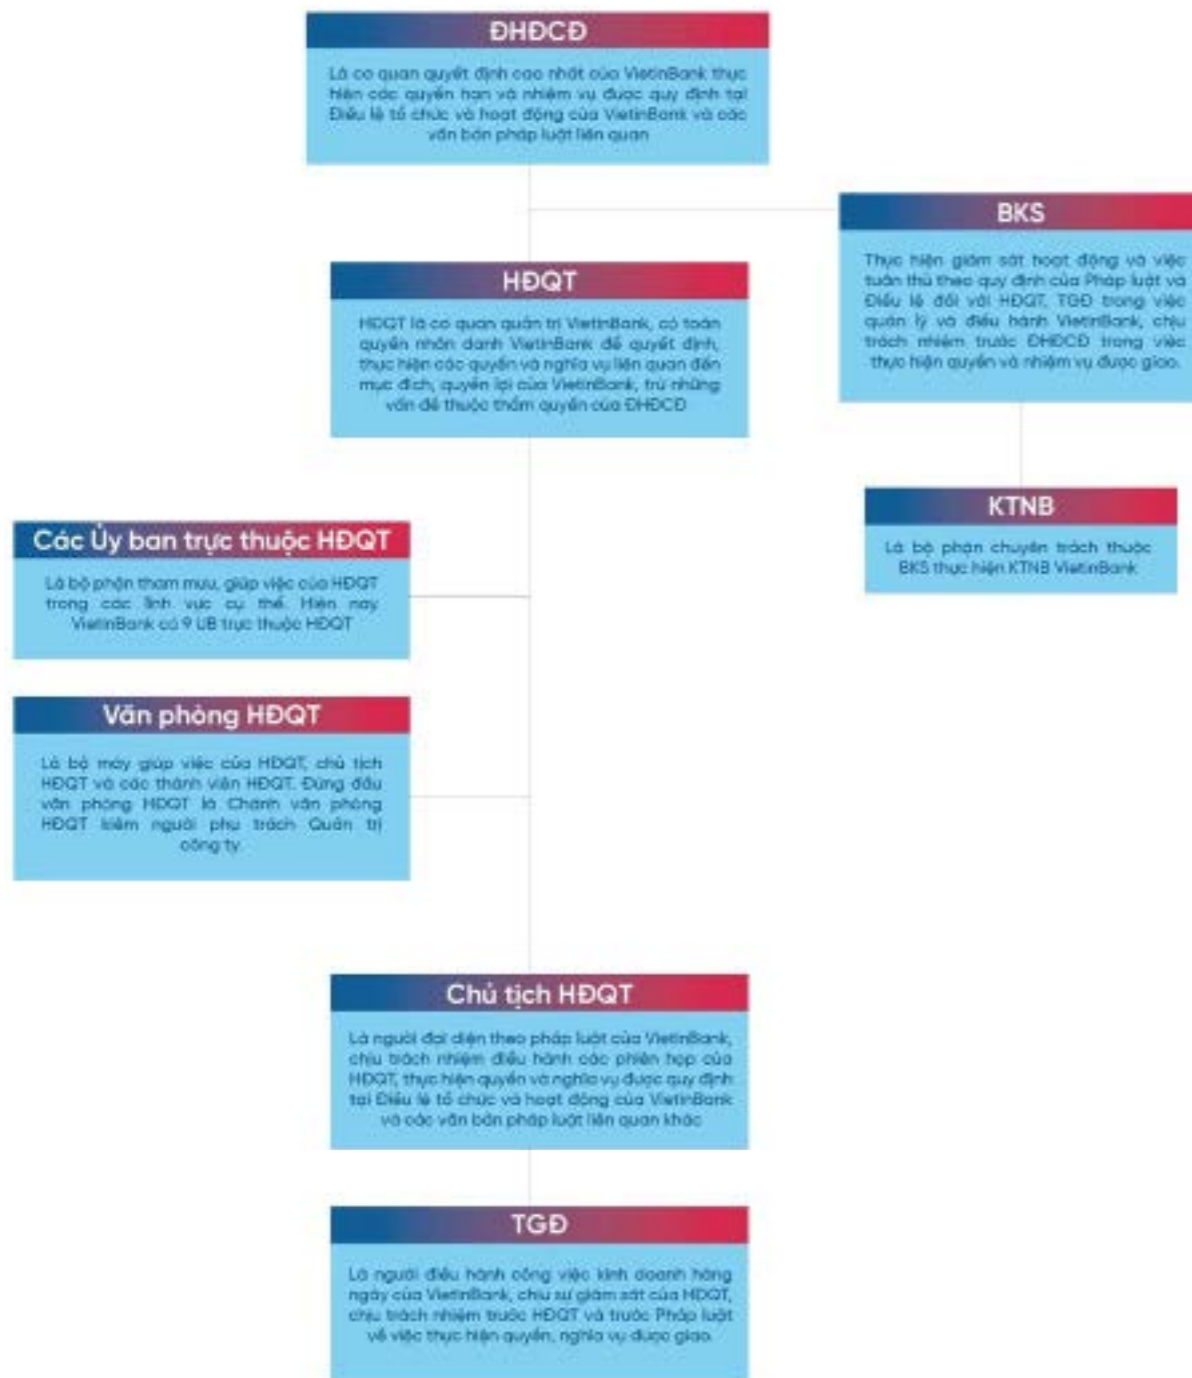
ĐHĐCĐ

Là cơ quan quyết định cao nhất của VietinBank thực hiện các quyền hạn và nhiệm vụ được quy định tại Điều lệ tổ chức và hoạt động của VietinBank và các văn bản pháp luật liên quan

BKS

Thực hiện giám sát hoạt động và việc tuân thủ theo quy định của Pháp luật và Điều lệ đối với HĐQT, TGĐ trong việc quản lý và điều hành VietinBank, chịu trách nhiệm trước ĐHĐCĐ trong việc thực hiện quyền và nhiệm vụ được giao.

HĐQT

HĐQT là cơ quan quản trị VietinBank, có toàn quyền nhân danh VietinBank để quyết định, thực hiện các quyền và nghĩa vụ liên quan đến mục đích, quyền lợi của VietinBank, trừ những vấn đề thuộc thẩm quyền của ĐHĐCĐ

KTNB

Là bộ phận chuyên trách thuộc BKS thực hiện KTNB VietinBank

Các Ủy ban trực thuộc HĐQT

Là bộ phận tham mưu, giúp việc của HĐQT trong các lĩnh vực cụ thể. Hiện nay VietinBank có 9 UB trực thuộc HĐQT

Văn phòng HĐQT

Là bộ máy giúp việc của HĐQT, chủ tịch HĐQT và các thành viên HĐQT. Đứng đầu văn phòng HĐQT là Chánh văn phòng HĐQT kiêm người phụ trách Quản trị công ty

Chủ tịch HĐQT

Là người đại diện theo pháp luật của VietinBank, chịu trách nhiệm điều hành các phiên họp của HĐQT, thực hiện quyền và nghĩa vụ được quy định tại Điều lệ tổ chức và hoạt động của VietinBank và các văn bản pháp luật liên quan khác

TGĐ

Là người điều hành công việc kinh doanh hàng ngày của VietinBank, chịu sự giám sát của HĐQT, chịu trách nhiệm trước HĐQT và trước Pháp luật về việc thực hiện quyền, nghĩa vụ được giao.